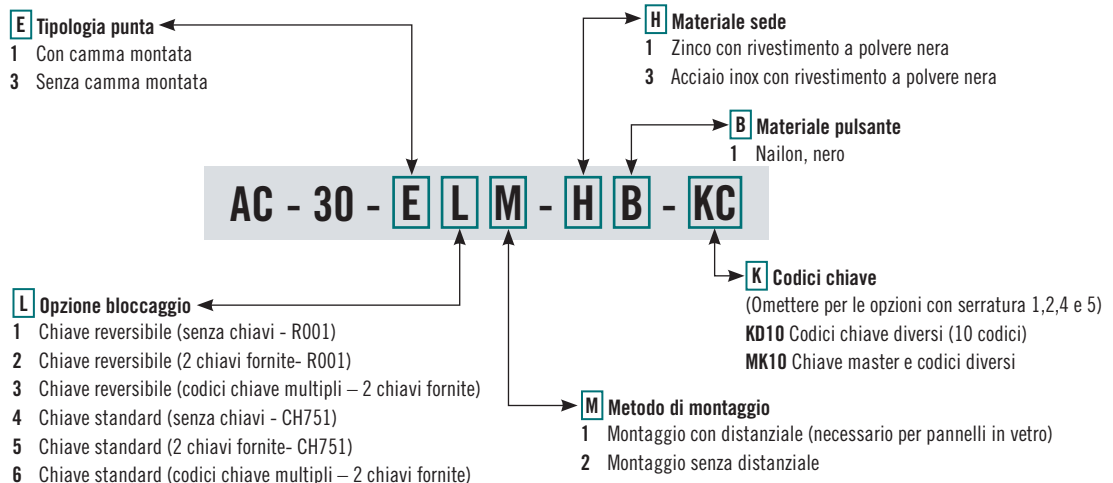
E Tipologia punta
1 Con camma montata
3 Senza camma montata

H Materiale sede
1 Zinco con rivestimento a polvere nera
3 Acciaio inox con rivestimento a polvere nera

B Materiale pulsante
1 Nailon, nero

AC - 30 - E L M - H B - KC

K Codici chiave
(Omettere per le opzioni con serratura 1,2,4 e 5)
KD10 Codici chiave diversi (10 codici)
MK10 Chiave master e codici diversi

L Opzione bloccaggio
1 Chiave reversibile (senza chiavi - R001)
2 Chiave reversibile (2 chiavi fornite- R001)
3 Chiave reversibile (codici chiave multipli – 2 chiavi fornite)
4 Chiave standard (senza chiavi - CH751)
5 Chiave standard (2 chiavi fornite- CH751)
6 Chiave standard (codici chiave multipli – 2 chiavi fornite)

M Metodo di montaggio
1 Montaggio con distanziale (necessario per pannelli in vetro)
2 Montaggio senza distanziale